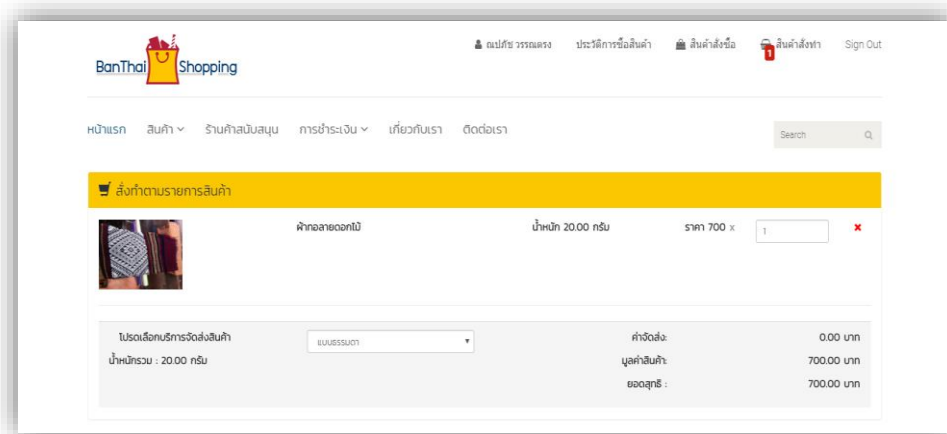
BanThai Shopping

ณปภัช วรรณตรง ประวัติการซื้อสินค้า สินค้าสั่งซื้อ 1 สินค้าสั่งทำ Sign Out

หน้าแรก สินค้า ร้านค้าสนับสนุน การชำระเงิน เกี่ยวกับเรา ติดต่อเรา

Search

สั่งทำตามรายการสินค้า

| | ผ้าทอลายดอกไม้ | น้ำหนัก 20.00 กรัม | ราคา 700 x | 1 | × |
|---|---|---|---|---|---|

โปรดเลือกบริการจัดส่งสินค้า

น้ำหนักรวม : 20.00 กรัม

แบบธรรมดา

ค่าจัดส่ง: 0.00 บาท

มูลค่าสินค้า: 700.00 บาท

ยอดสุทธิ : 700.00 บาท